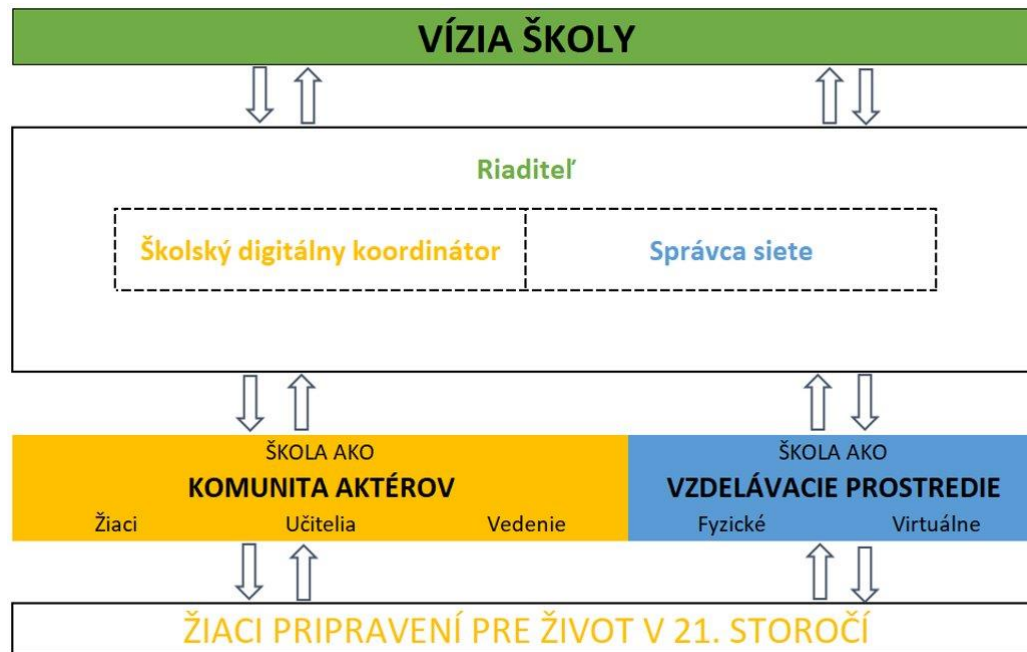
VÍZIA ŠKOLY

Riaditeľ

Školský digitálny koordinátor

Správca siete

ŠKOLA AKO
KOMUNITA AKTÉROV

Žiaci Učitelia Vedenie

ŠKOLA AKO
VZDELÁVACIE PROSTREDIE

Fyzické Virtuálne

ŽIACI PRIPRAVENÍ PRE ŽIVOT V 21. STOROČÍ